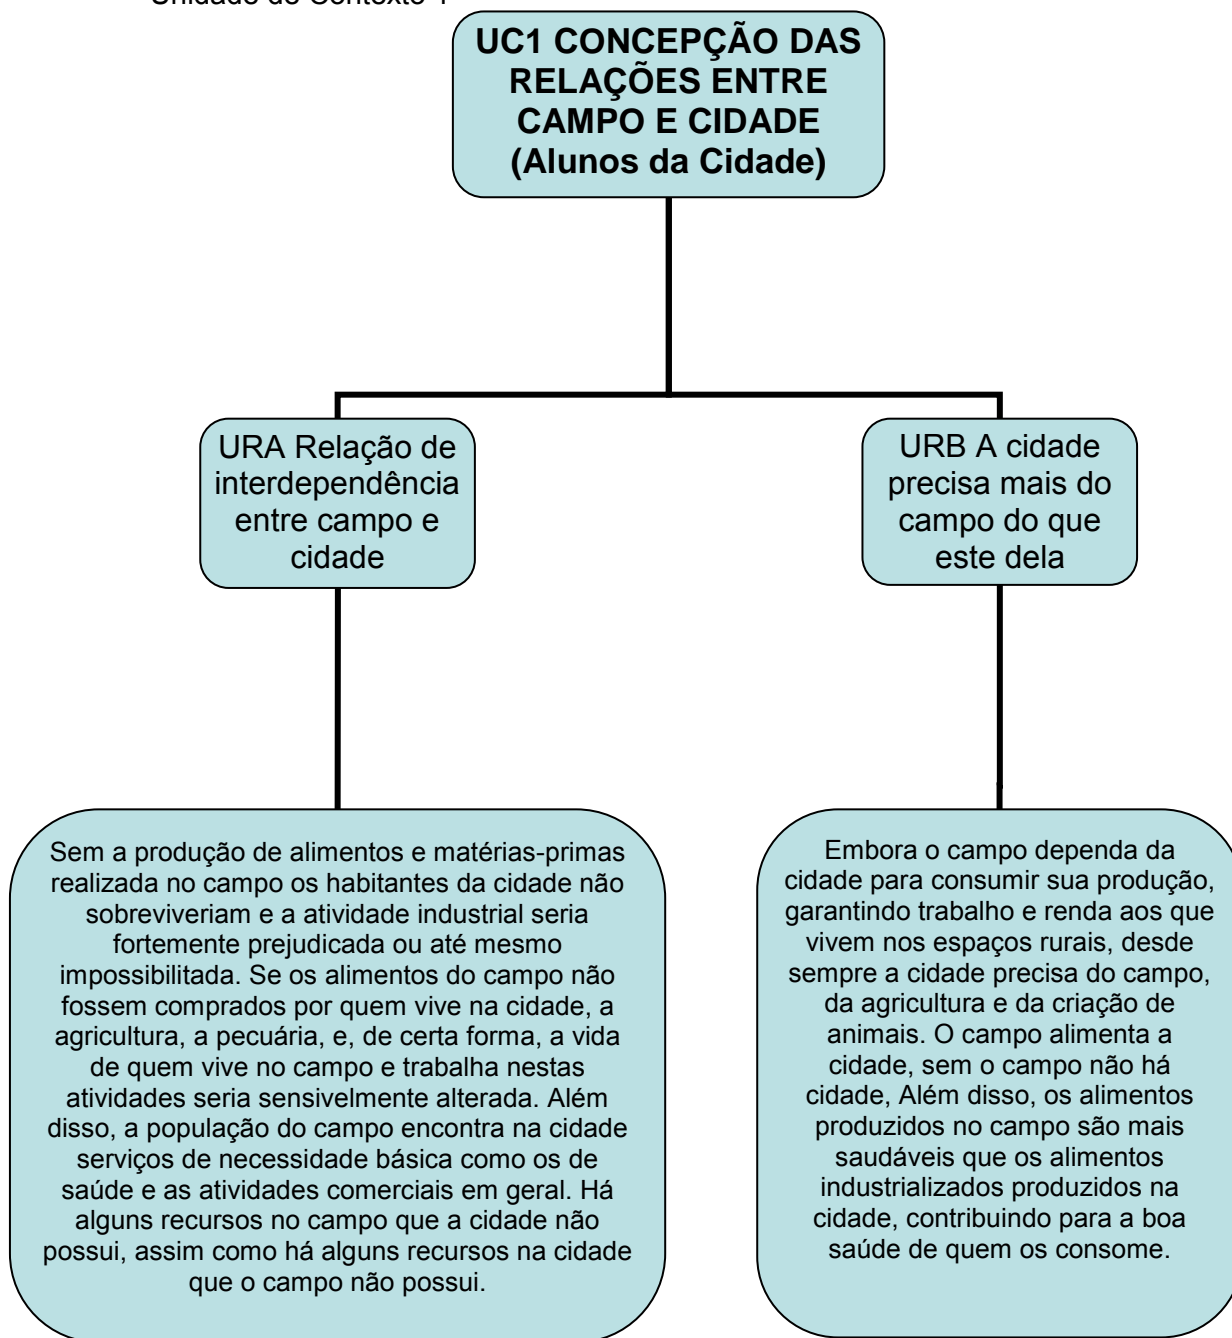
Unidade de Contexto 1

UC1 CONCEPÇÃO DAS RELAÇÕES ENTRE CAMPO E CIDADE (Alunos da Cidade)

URA Relação de interdependência entre campo e cidade

URB A cidade precisa mais do campo do que este dela

Sem a produção de alimentos e matérias-primas realizada no campo os habitantes da cidade não sobreviveriam e a atividade industrial seria fortemente prejudicada ou até mesmo impossibilitada. Se os alimentos do campo não fossem comprados por quem vive na cidade, a agricultura, a pecuária, e, de certa forma, a vida de quem vive no campo e trabalha nestas atividades seria sensivelmente alterada. Além disso, a população do campo encontra na cidade serviços de necessidade básica como os de saúde e as atividades comerciais em geral. Há alguns recursos no campo que a cidade não possui, assim como há alguns recursos na cidade que o campo não possui.

Embora o campo dependa da cidade para consumir sua produção, garantindo trabalho e renda aos que vivem nos espaços rurais, desde sempre a cidade precisa do campo, da agricultura e da criação de animais. O campo alimenta a cidade, sem o campo não há cidade, Além disso, os alimentos produzidos no campo são mais saudáveis que os alimentos industrializados produzidos na cidade, contribuindo para a boa saúde de quem os consome.